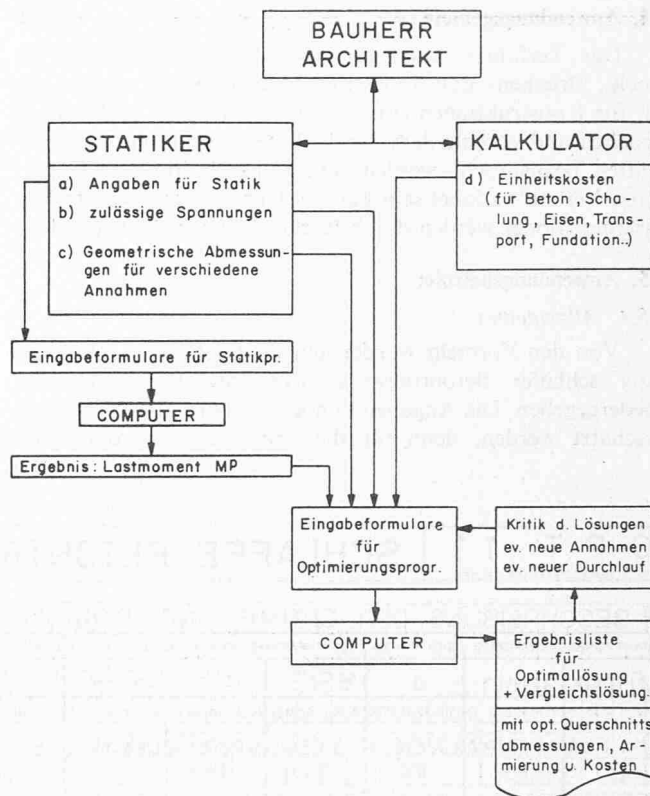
BAUHERR
ARCHITEKT

STATIKER

a) Angaben für Statik
b) zulässige Spannungen
c) Geometrische Abmessungen für verschiedene Annahmen

KALKULATOR

d) Einheitskosten (für Beton, Schalung, Eisen, Transport, Fundation.)

Eingabeformulare für Statikpr.

COMPUTER

Ergebnis: Lastmoment MP

Eingabeformulare für Optimierungsprogr.

Kritik d. Lösungen ev. neue Annahmen ev. neuer Durchlauf

COMPUTER

Ergebnisliste für Optimallösung + Vergleichslösung.
mit opt. Querschnittsabmessungen, Armierung u. Kosten